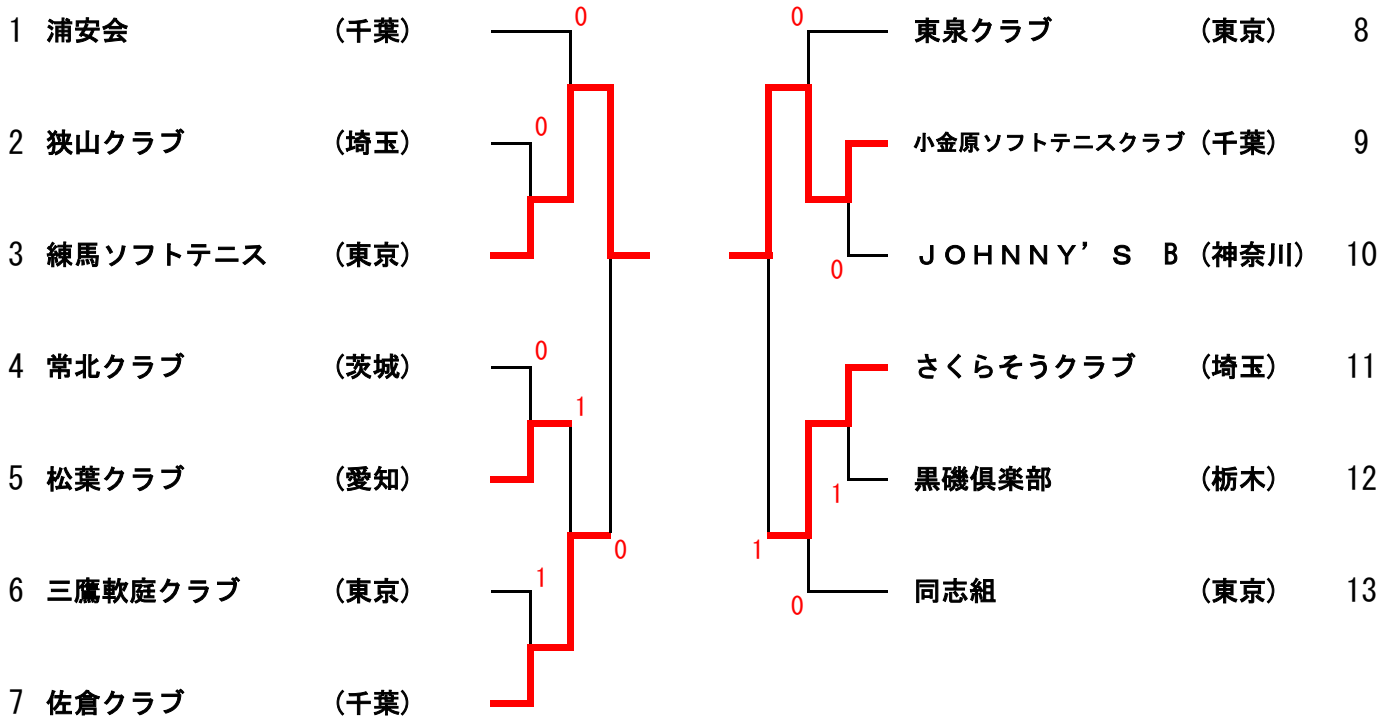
1 浦安会 （千葉）
2 狭山クラブ （埼玉）
3 練馬ソフトテニス （東京）
4 常北クラブ （茨城）
5 松葉クラブ （愛知）
6 三鷹軟庭クラブ （東京）
7 佐倉クラブ （千葉）

0
0
0
1
0
1

0
0
1
1
0

東京クラブ （東京） 8
小金原ソフトテニスクラブ （千葉） 9
ＪＯＨＮＮＹ’Ｓ Ｂ （神奈川） 10
さくらそうクラブ （埼玉） 11
黒磯倶楽部 （栃木） 12
同志組 （東京） 13